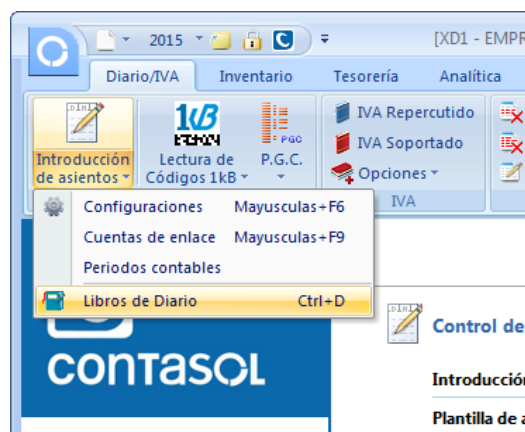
2015 [XD1 - EMPR

Diario/IVA Inventario Tesorería Analítica

Introducción de asientos

1kB

Lectura de Códigos 1kB

PGC

P.G.C.

IVA Repercutido

IVA Soportado

Opciones

IVA

Configuraciones Mayusculas+F6

Cuentas de enlace Mayusculas+F9

Periodos contables

Libros de Diario Ctrl+D

Control de

contasol

Introducción

Plantilla de a